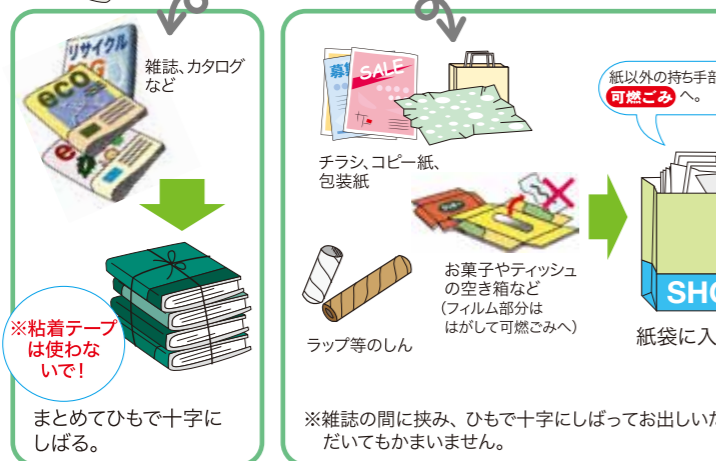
リサイクル

eco

雑誌、カタログなど

※粘着テープは使わないで！

まとめてひもで十字にしばる。

募

SALE

チラシ、コピー紙、包装紙

ラップ等のしん

お菓子やティッシュの空き箱など
（フィルム部分ははがして可燃ごみへ）

紙以外の持ち手部
可燃ごみへ。

SHO

紙袋に入

※雑誌の間に挟み、ひもで十字にしばってお出しいた
だいてもかまいません。